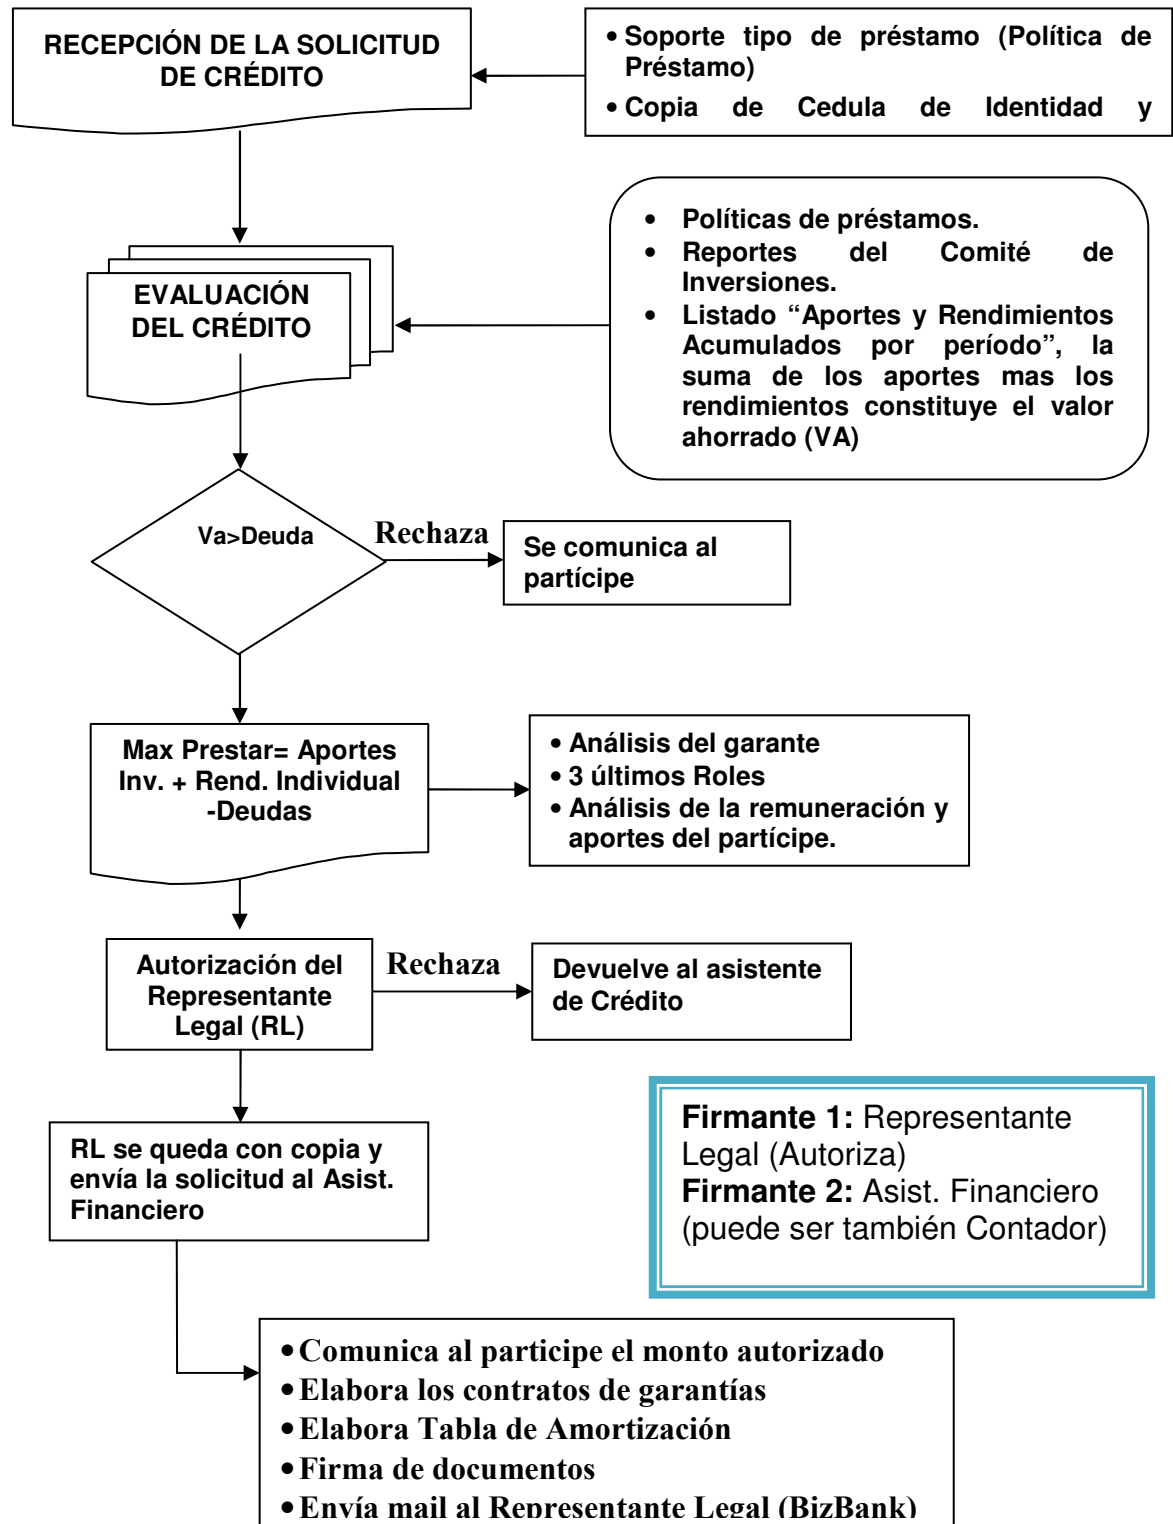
RECEPCIÓN DE LA SOLICITUD DE CRÉDITO

• Soporte tipo de préstamo (Política de Préstamo)
• Copia de Cedula de Identidad y

EVALUACIÓN DEL CRÉDITO

• Políticas de préstamos.
• Reportes del Comité de Inversiones.
• Listado "Aportes y Rendimientos Acumulados por período", la suma de los aportes mas los rendimientos constituye el valor ahorrado (VA)

Va>Deuda

Rechaza

Se comunica al partícipe

Max Prestar= Aportes Inv. + Rend. Individual -Deudas

• Análisis del garante
• 3 últimos Roles
• Análisis de la remuneración y aportes del partícipe.

Autorización del Representante Legal (RL)

Rechaza

Devuelve al asistente de Crédito

Firmante 1: Representante Legal (Autoriza)
Firmante 2: Asist. Financiero (puede ser también Contador)

RL se queda con copia y envía la solicitud al Asist. Financiero

• Comunica al participe el monto autorizado
• Elabora los contratos de garantías
• Elabora Tabla de Amortización
• Firma de documentos
• Envía mail al Representante Legal (BizBank)